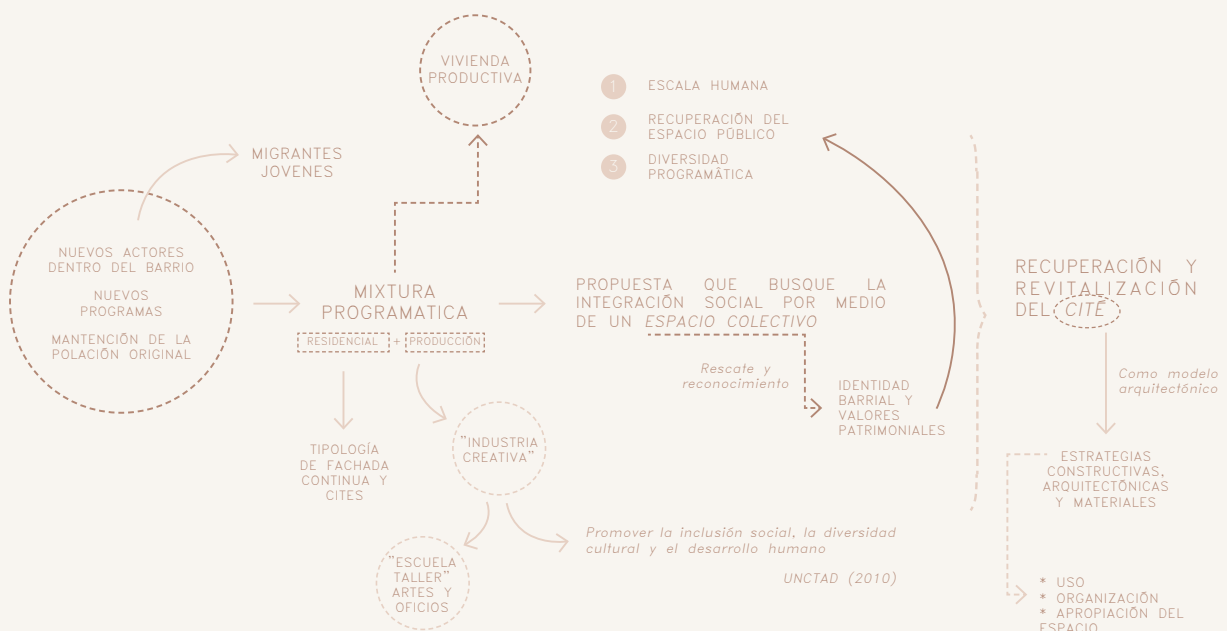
VIVIENDA PRODUCTIVA

1 ESCALA HUMANA

2 RECUPERACIÓN DEL ESPACIO PÚBLICO

3 DIVERSIDAD PROGRAMÁTICA

MIGRANTES JOVENES

NUEVOS ACTORES DENTRO DEL BARRIO

NUEVOS PROGRAMAS

MANTENCIÓN DE LA POLACIÓN ORIGINAL

MIXTURA PROGRAMATICA

RESIDENCIAL + PRODUCCIÓN

PROPUESTA QUE BUSQUE LA INTEGRACIÓN SOCIAL POR MEDIO DE UN *ESPACIO COLECTIVO*

RECUPERACIÓN Y REVITALIZACIÓN DEL *CITÉ*

Rescate y reconocimiento

IDENTIDAD BARRIAL Y VALORES PATRIMONIALES

Como modelo arquitectónico

TIPOLOGÍA DE FACHADA CONTINUA Y CITES

"INDUSTRIA CREATIVA"

ESTRATEGIAS CONSTRUCTIVAS, ARQUITECTÓNICAS Y MATERIALES

Promover la inclusión social, la diversidad cultural y el desarrollo humano

UNCTAD (2010)

"ESCUELA TALLER" ARTES Y OFICIOS

* USO
* ORGANIZACIÓN
* APROPIACIÓN DEL ESPACIO